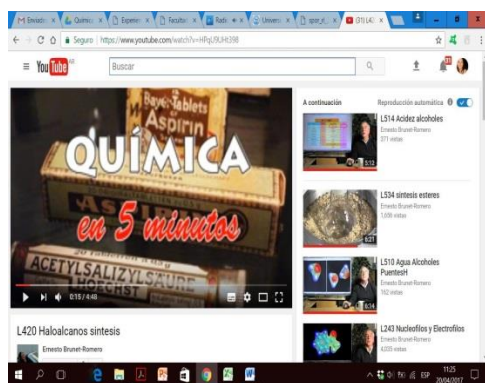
Enviado | Quimica | Experim | Facultad | Radio | Univers | sprin_c | (31) L4
← → C ⌂ Seguro | https://www.youtube.com/watch?v=HPqU9UHt398
YouTube ES
Buscar

Bayer Tablets
Aspirin
QUÍMICA
en 5 minutos
ACETYLSALIZYLSÄURE
HOECHST
0:15 / 4:48

L420 Haloalcanos sintesis
Ernesto Brunet-Romero

A continuación
Reproducción automática

L514 Acidez alcoholes
Ernesto Brunet-Romero
371 vistas
5:12

L534 síntesis esteres
Ernesto Brunet-Romero
1.606 vistas
6:21

L510 Agua Alcoholes PuentesH
Ernesto Brunet-Romero
162 vistas
6:14

L243 Nucleofilos y Electrofilos
Ernesto Brunet-Romero
4.005 vistas

ESP 11:25 20/04/2017